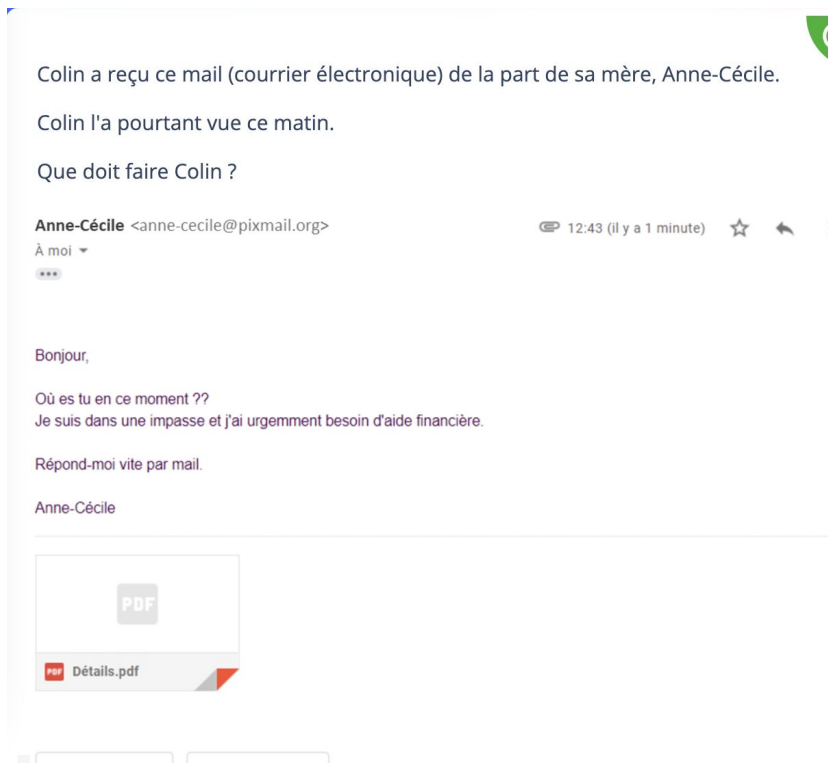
Colin a reçu ce mail (courrier électronique) de la part de sa mère, Anne-Cécile.

Colin l'a pourtant vue ce matin.

Que doit faire Colin ?

Anne-Cécile <anne-cecile@pixmail.org>
À moi

12:43 (il y a 1 minute)

Bonjour,

Où es tu en ce moment ??
Je suis dans une impasse et j'ai urgemment besoin d'aide financière.

Répond-moi vite par mail.

Anne-Cécile

PDF

PDF Détails.pdf